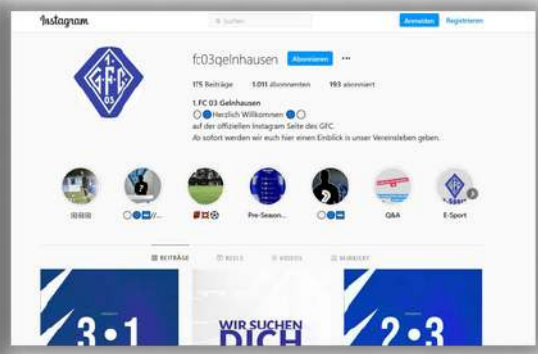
Instagram
Suchen
Anmelden Registrieren
1.
G F C
03
fc03gelnhausen Abonnieren ···
175 Beiträge 1.011 Abonnenten 193 abonniert
1. FC 03 Gelnhausen
Herzlich Willkommen
auf der offiziellen Instagram Seite des GFC.
Ab sofort werden wir euch hier einen Einblick in unser Vereinsleben geben.
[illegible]
Pre-Season...
Q&A
E-Sport
BEITRÄGE REELS VIDEOS MARKIERT
3:1
WIR SUCHEN DICH
2:3